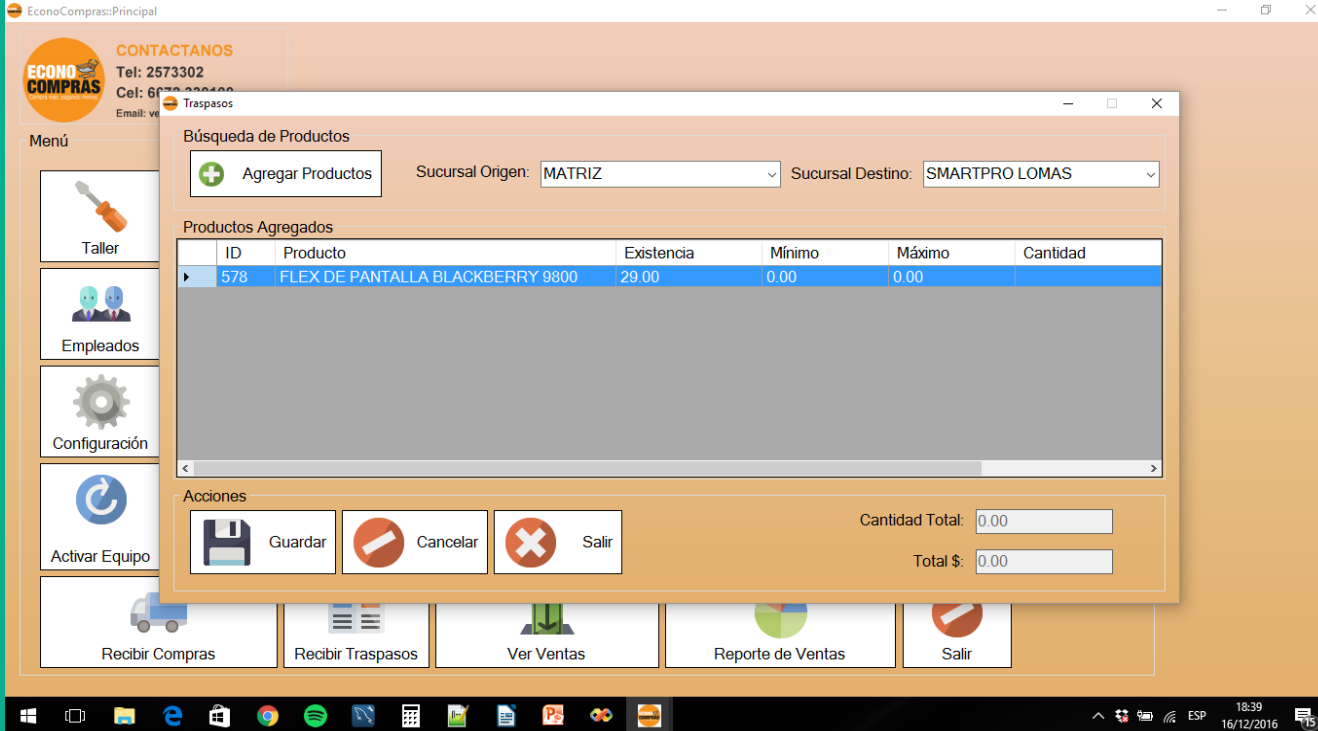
EconoCompras::Principal

ECONO COMPRAS
Compra más, pagando menos

CONTACTANOS
Tel: 2573302
Cel: 6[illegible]
Email: ve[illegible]

Menú

Taller

Empleados

Configuración

Activar Equipo

Traspasos

Búsqueda de Productos

Agregar Productos

Sucursal Origen: MATRIZ

Sucursal Destino: SMARTPRO LOMAS

Productos Agregados

| ID | Producto | Existencia | Mínimo | Máximo | Cantidad |
|---|---|---|---|---|---|
| 578 | FLEX DE PANTALLA BLACKBERRY 9800 | 29.00 | 0.00 | 0.00 | |

Acciones

Guardar

Cancelar

Salir

Cantidad Total: 0.00

Total $: 0.00

Recibir Compras

Recibir Traspasos

Ver Ventas

Reporte de Ventas

Salir

ESP
18:39
16/12/2016
15